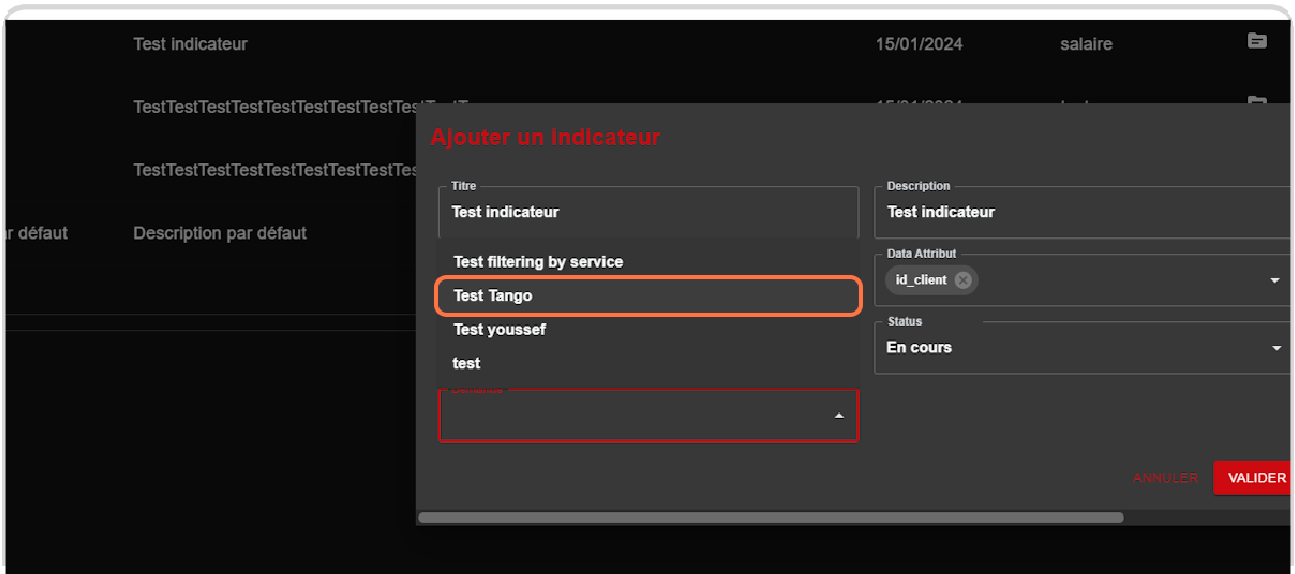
Test indicateur 15/01/2024 salaire

TestTestTestTestTestTestTestTestTestTestT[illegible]

TestTestTestTestTestTestTestTestTes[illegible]

r défaut Description par défaut

Ajouter un Indicateur

Titre
Test indicateur

Description
Test indicateur

Test filtering by service
Test Tango
Test youssef
test

Data Attribut
id_client

Status
En cours

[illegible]

ANNULER VALIDER